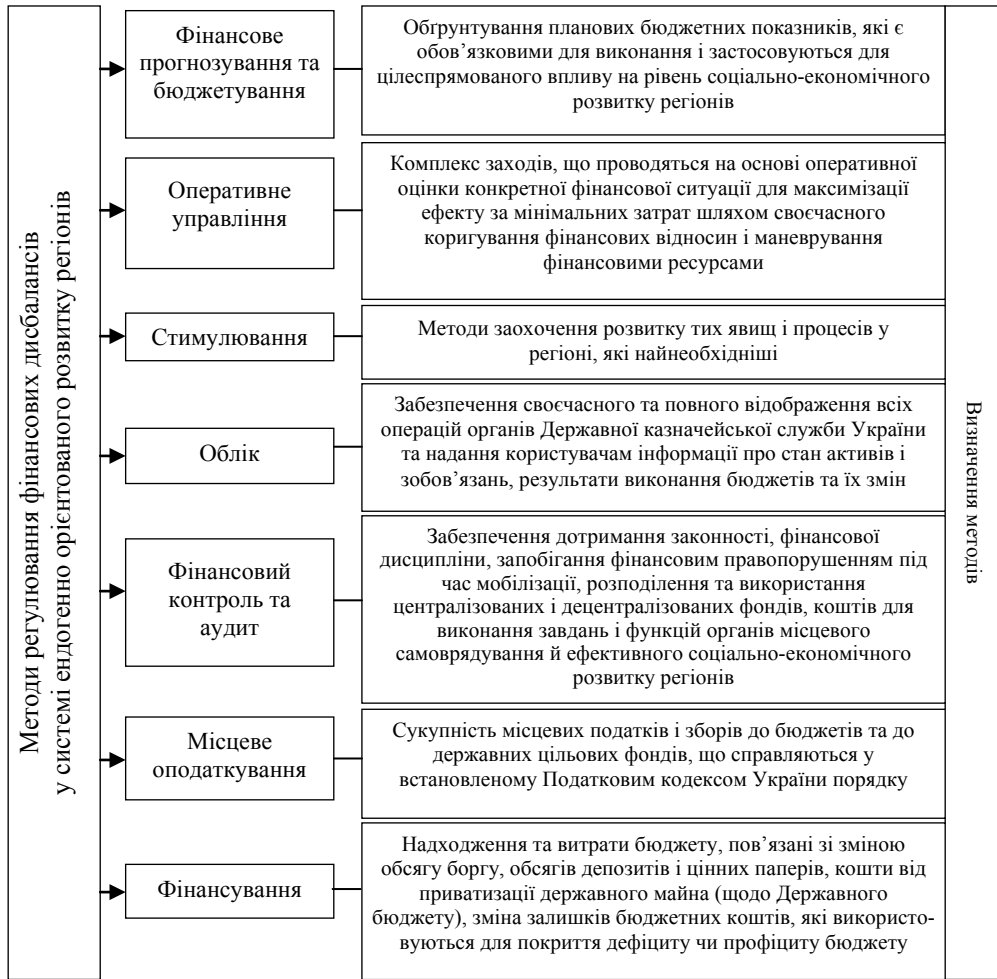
Методи регулювання фінансових дисбалансів у системі ендогенно орієнтованого розвитку регіонів

Фінансове прогнозування та бюджетування

Обґрунтування планових бюджетних показників, які є обов'язковими для виконання і застосовуються для цілеспрямованого впливу на рівень соціально-економічного розвитку регіонів

Оперативне управління

Комплекс заходів, що проводяться на основі оперативної оцінки конкретної фінансової ситуації для максимізації ефекту за мінімальних затрат шляхом своєчасного коригування фінансових відносин і маневрування фінансовими ресурсами

Стимулювання

Методи заохочення розвитку тих явищ і процесів у регіоні, які найнеобхідніші

Облік

Забезпечення своєчасного та повного відображення всіх операцій органів Державної казначейської служби України та надання користувачам інформації про стан активів і зобов'язань, результати виконання бюджетів та їх змін

Фінансовий контроль та аудит

Забезпечення дотримання законності, фінансової дисципліни, запобігання фінансовим правопорушенням під час мобілізації, розподілення та використання централізованих і децентралізованих фондів, коштів для виконання завдань і функцій органів місцевого самоврядування й ефективного соціально-економічного розвитку регіонів

Місцеве оподаткування

Сукупність місцевих податків і зборів до бюджетів та до державних цільових фондів, що справляються у встановленому Податковим кодексом України порядку

Фінансування

Надходження та витрати бюджету, пов'язані зі зміною обсягу боргу, обсягів депозитів і цінних паперів, кошти від приватизації державного майна (щодо Державного бюджету), зміна залишків бюджетних коштів, які використовуються для покриття дефіциту чи профіциту бюджету

Визначення методів